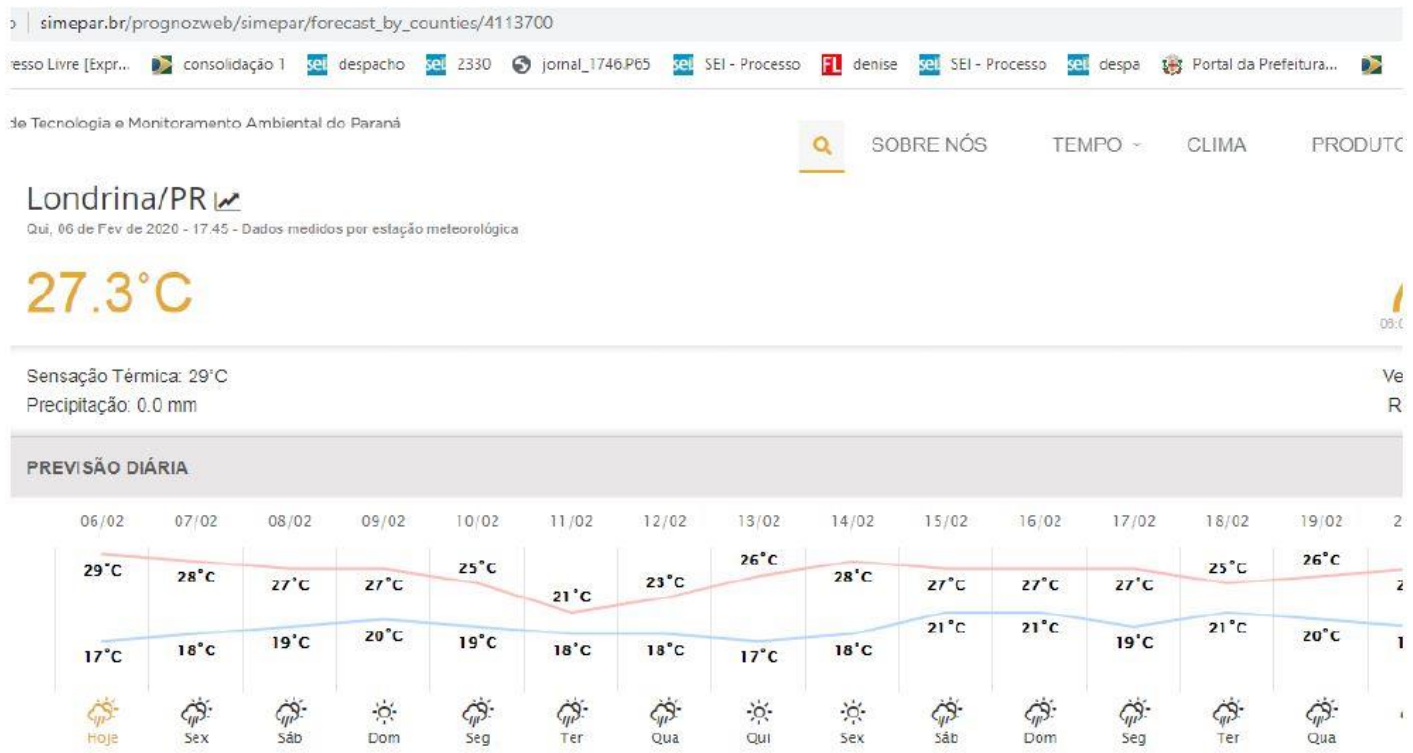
simepar.br/prognozweb/simepar/forecast_by_counties/4113700

esso Livre [Expr... consolidação 1 despacho 2330 jornal_1746.P65 SEI - Processo denise SEI - Processo despa Portal da Prefeitura...

de Tecnologia e Monitoramento Ambiental do Paraná

SOBRE NÓS TEMPO CLIMA PRODUTO

Londrina/PR
Qui, 06 de Fev de 2020 - 17:45 - Dados medidos por estação meteorológica

27.3°C

Sensação Térmica: 29°C
Precipitação: 0.0 mm

PREVISÃO DIÁRIA

| 06/02 | 07/02 | 08/02 | 09/02 | 10/02 | 11/02 | 12/02 | 13/02 | 14/02 | 15/02 | 16/02 | 17/02 | 18/02 | 19/02 |
|---|---|---|---|---|---|---|---|---|---|---|---|---|---|
| 29°C | 28°C | 27°C | 27°C | 25°C | 21°C | 23°C | 26°C | 28°C | 27°C | 27°C | 27°C | 25°C | 26°C |
| 17°C | 18°C | 19°C | 20°C | 19°C | 18°C | 18°C | 17°C | 18°C | 21°C | 21°C | 19°C | 21°C | 20°C |
| Hoje | Sex | Sáb | Dom | Seg | Ter | Qua | Qui | Sex | Sáb | Dom | Seg | Ter | Qua |